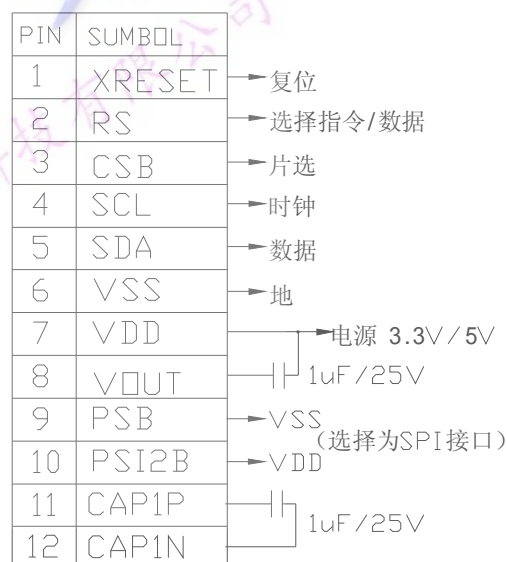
| PIN | SUMBOL |
|---|---|
| 1 | XRESET |
| 2 | RS |
| 3 | CSB |
| 4 | SCL |
| 5 | SDA |
| 6 | VSS |
| 7 | VDD |
| 8 | VOUT |
| 9 | PSB |
| 10 | PSI2B |
| 11 | CAP1P |
| 12 | CAP1N |

复位
选择指令/数据
片选
时钟
数据
地
电源 3.3V/5V
1uF/25V
VSS
(选择为SPI接口)
VDD
1uF/25V